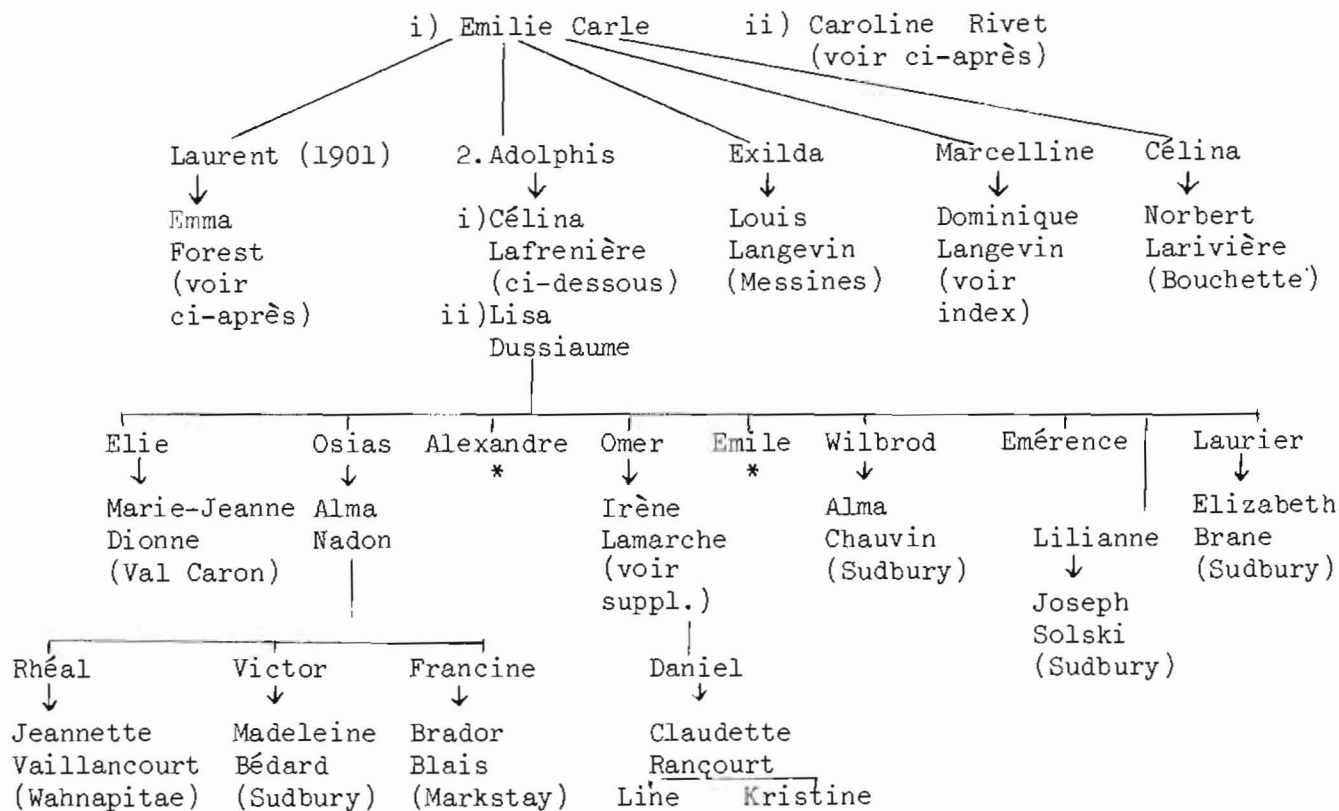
i) Emilie Carle ii) Caroline Rivet (voir ci-après)

Laurent (1901)
↓
Emma Forest (voir ci-après)

2. Adolphis
↓
i) Célina Lafrenière (ci-dessous)
ii) Lisa Dussiaume

Exilda
↓
Louis Langevin (Messines)

Marcelline
↓
Dominique Langevin (voir index)

Célina
↓
Norbert Larivière (Bouchette)

Elie
↓
Marie-Jeanne Dionne (Val Caron)

Osias
↓
Alma Nadon

Alexandre
*

Omer
↓
Irène Lamarche (voir suppl.)

Emile
*

Wilbrod
↓
Alma Chauvin (Sudbury)

Emérence

Lilianne
↓
Joseph Solski (Sudbury)

Laurier
↓
Elizabeth Brane (Sudbury)

Rhéal
↓
Jeannette Vaillancourt (Wahnapitae)

Victor
↓
Madeleine Bédard (Sudbury)

Francine
↓
Brador Blais (Markstay)

Daniel
↓
Claudette Rancourt

Line Kristine